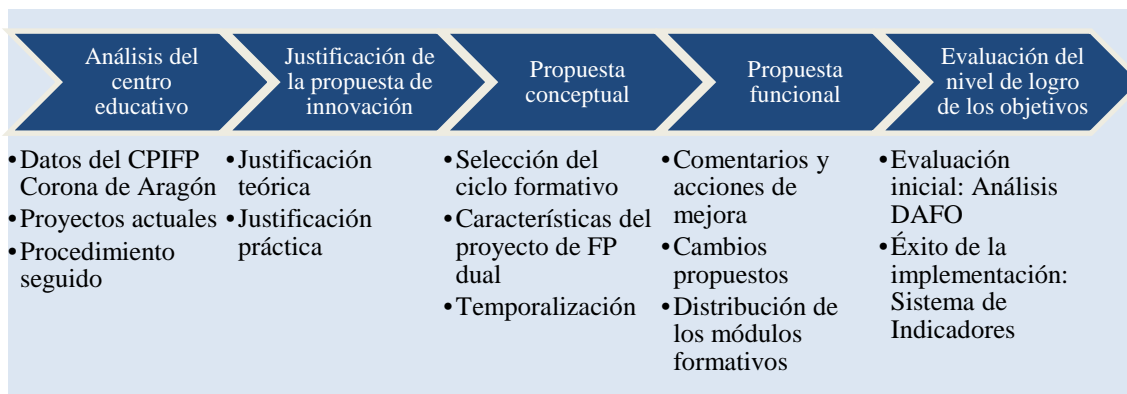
Análisis del centro educativo

•Datos del CPIFP Corona de Aragón
•Proyectos actuales
•Procedimiento seguido

Justificación de la propuesta de innovación

•Justificación teórica
•Justificación práctica

Propuesta conceptual

•Selección del ciclo formativo
•Características del proyecto de FP dual
•Temporalización

Propuesta funcional

•Comentarios y acciones de mejora
•Cambios propuestos
•Distribución de los módulos formativos

Evaluación del nivel de logro de los objetivos

•Evaluación inicial: Análisis DAFO
•Éxito de la implementación: Sistema de Indicadores